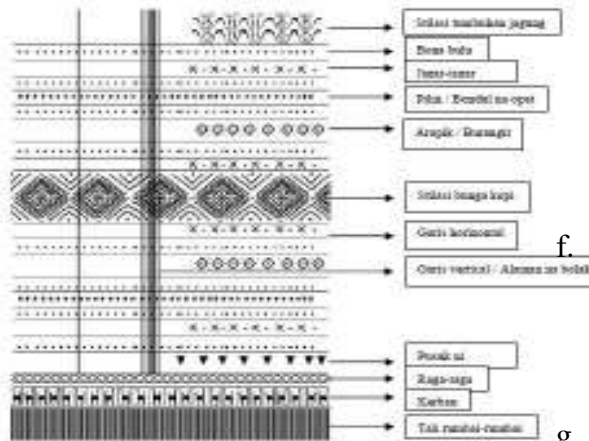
Stilasi tumbuhan jagung
Bunu bulu
Jarum-jarum
Pilin / Bendel na oper
Anupik / Ilurungir
Stilasi bunga lopi
Garis horizontal
f.
Garis vertical / Alamna na bolak
Pusuk ni
Raga-raga
Kurban
Tali rambai-rambai
g